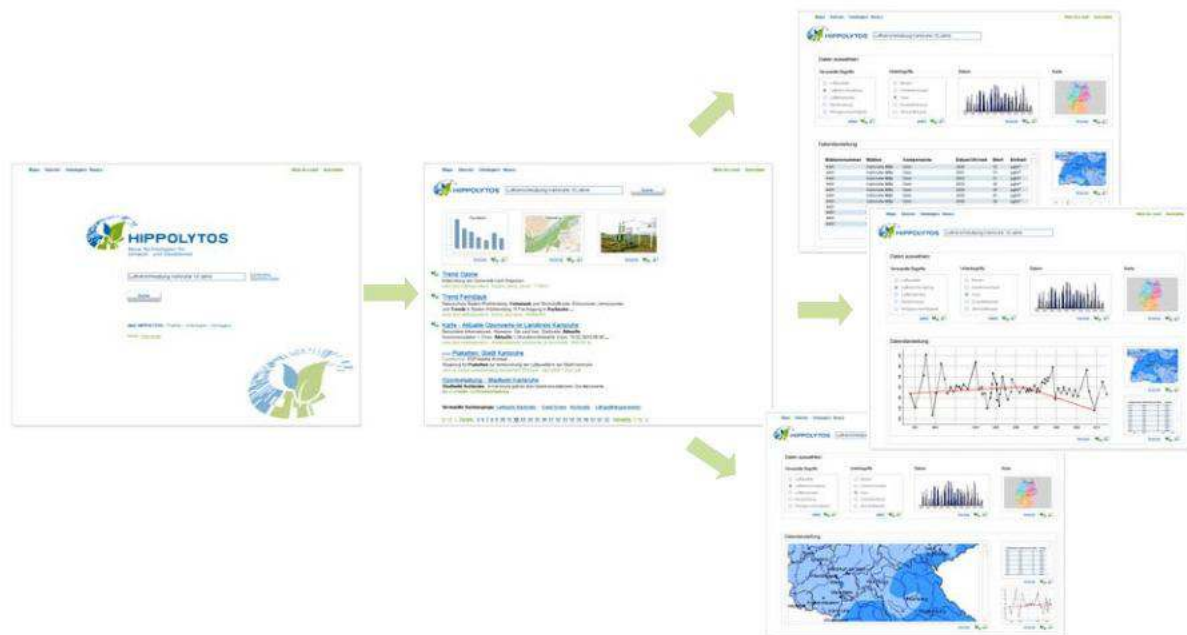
HIPPOLYTOS

Neue Technologien für Umwelt- und Geodienste

Suche

HIPPOLYTOS

Trend Ozone

Trend Feinstaub

Karte - Aktuelle Ozonwerte im Landkreis Karlsruhe

Plaketten: Stadt Karlsruhe

HIPPOLYTOS

Daten auswählen

Datendarstellung

HIPPOLYTOS

Daten auswählen

Datendarstellung

HIPPOLYTOS

Daten auswählen

Datendarstellung